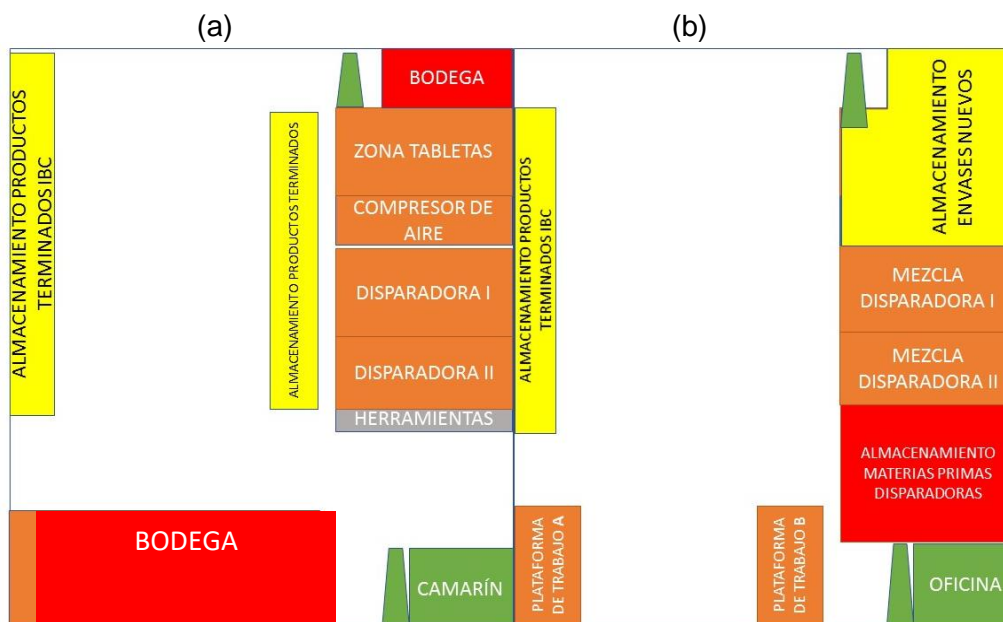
(a)

ALMACENAMIENTO PRODUCTOS TERMINADOS IBC

ALMACENAMIENTO PRODUCTOS TERMINADOS

BODEGA

ZONA TABLETAS

COMPRESOR DE AIRE

DISPARADORA I

DISPARADORA II

HERRAMIENTAS

BODEGA

CAMARÍN

(b)

ALMACENAMIENTO PRODUCTOS TERMINADOS IBC

ALMACENAMIENTO ENVASES NUEVOS

MEZCLA DISPARADORA I

MEZCLA DISPARADORA II

ALMACENAMIENTO MATERIAS PRIMAS DISPARADORAS

PLATAFORMA DE TRABAJO A

PLATAFORMA DE TRABAJO B

OFICINA